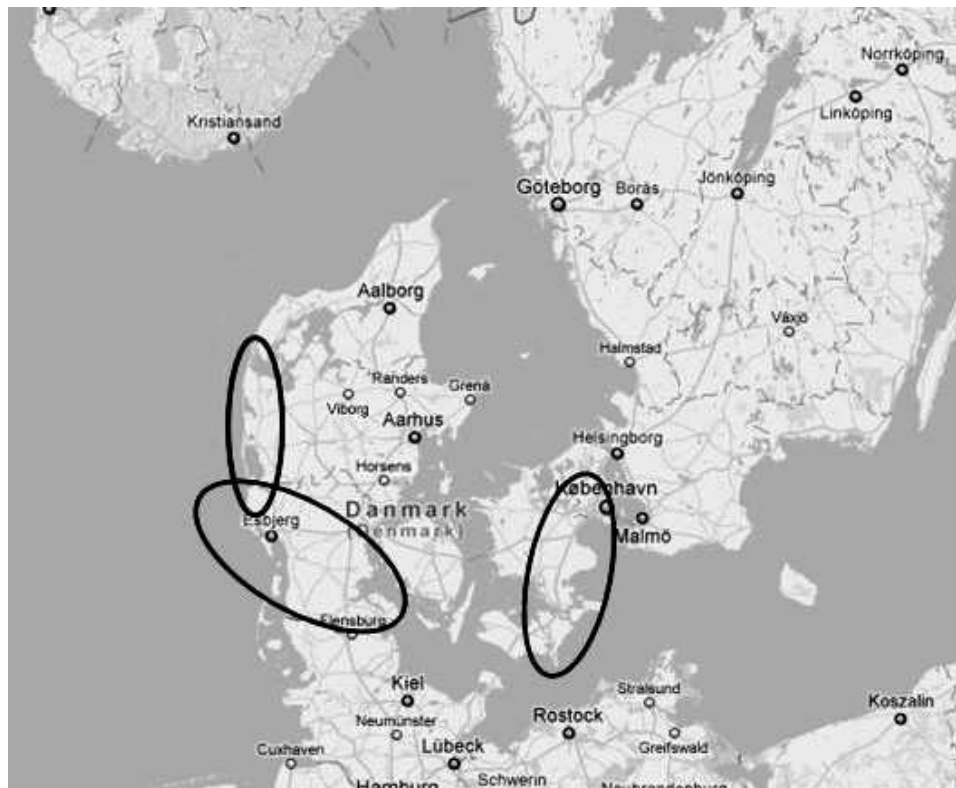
Norrköping
Linköping
Kristiansand
Göteborg
Borås
Jönköping
Aalborg
Växjö
Halmstad
Randers
Grenå
Viborg
Aarhus
Helsingborg
Horsens
København
Malmö
Esbjerg
Danmark
(Denmark)
Flensburg
Kiel
Stralsund
Rostock
Koszalin
Neumünster
Greifswald
Cuxhaven
Lübeck
Schwerin
Hamburg
Neubrandenburg